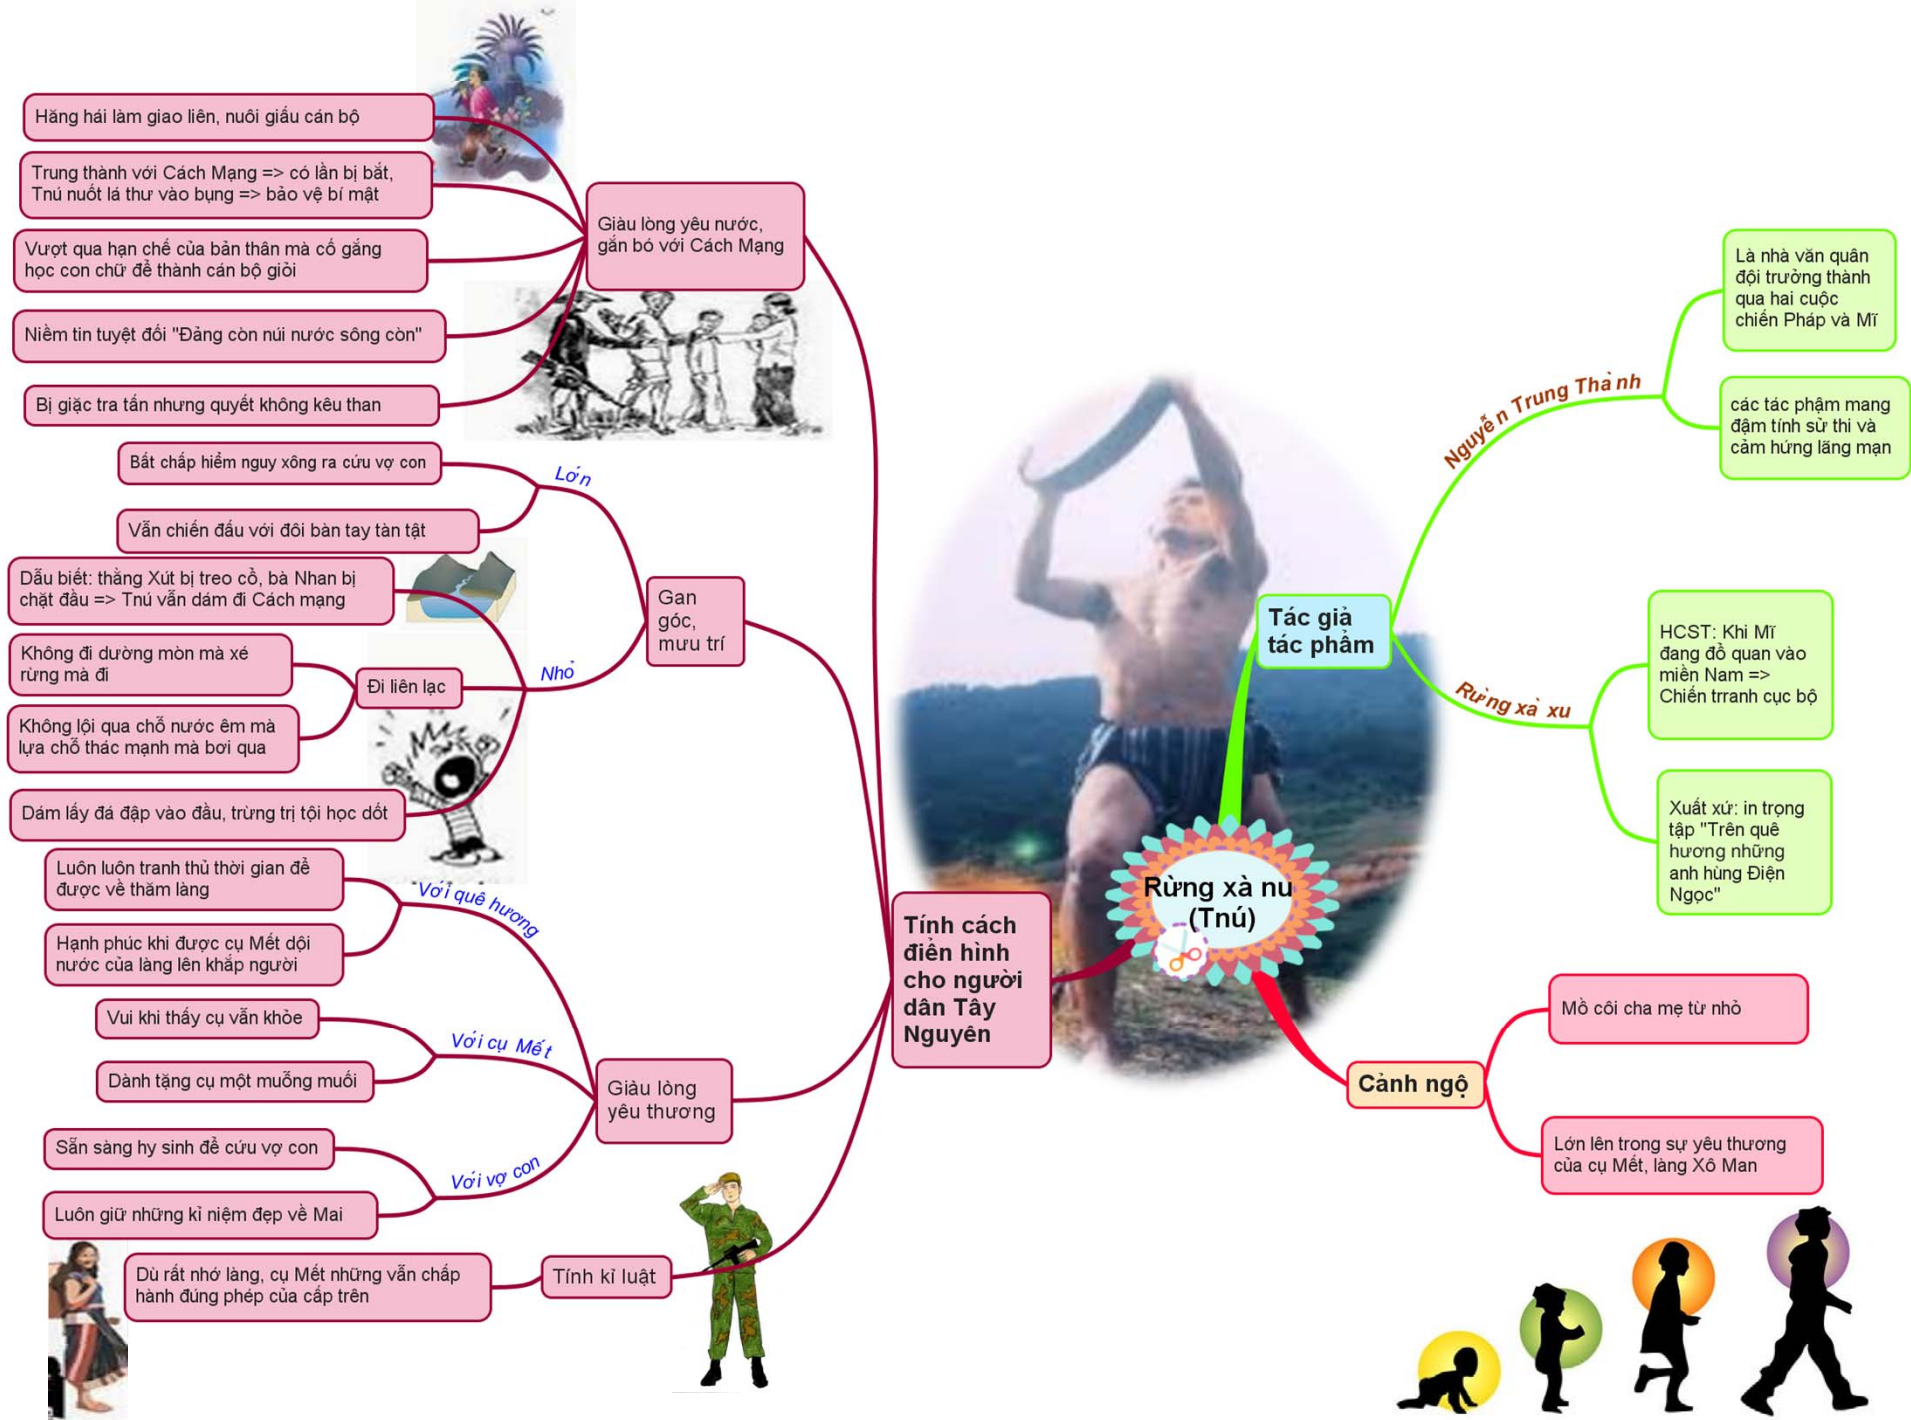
Rừng xà nu (Tnú)

Tác giả tác phẩm

Nguyễn Trung Thành

Là nhà văn quân đội trưởng thành qua hai cuộc chiến Pháp và Mĩ

các tác phậm mang đậm tính sử thi và cảm hứng lãng mạn

Rừng xà xu

HCST: Khi Mĩ đang đổ quan vào miền Nam => Chiến trranh cục bộ

Xuất xứ: in trọng tập "Trên quê hương những anh hùng Điện Ngọc"

Cảnh ngộ

Mồ côi cha mẹ từ nhỏ

Lớn lên trong sự yêu thương của cụ Mết, làng Xô Man

Tính cách điển hình cho người dân Tây Nguyên

Giàu lòng yêu nước, gắn bó với Cách Mạng

Hăng hái làm giao liên, nuôi giấu cán bộ

Trung thành với Cách Mạng => có lần bị bắt, Tnú nuốt lá thư vào bụng => bảo vệ bí mật

Vượt qua hạn chế của bản thân mà cố gắng học con chữ để thành cán bộ giỏi

Niềm tin tuyệt đối "Đảng còn núi nước sông còn"

Bị giặc tra tấn nhưng quyết không kêu than

Gan góc, mưu trí

Lớn

Bất chấp hiểm nguy xông ra cứu vợ con

Vẫn chiến đấu với đôi bàn tay tàn tật

Nhỏ

Dẫu biết: thằng Xút bị treo cổ, bà Nhan bị chặt đầu => Tnú vẫn dám đi Cách mạng

Đi liên lạc

Không đi dường mòn mà xé rừng mà đi

Không lội qua chỗ nước êm mà lựa chỗ thác mạnh mà bơi qua

Dám lấy đá đập vào đầu, trừng trị tội học dốt

Giàu lòng yêu thương

Với quê hương

Luôn luôn tranh thủ thời gian để được về thăm làng

Hạnh phúc khi được cụ Mết dội nước của làng lên khắp người

Với cụ Mết

Vui khi thấy cụ vẫn khỏe

Dành tặng cụ một muỗng muối

Với vợ con

Sẵn sàng hy sinh để cứu vợ con

Luôn giữ những kỉ niệm đẹp về Mai

Tính kỉ luật

Dù rất nhớ làng, cụ Mết những vẫn chấp hành đúng phép của cấp trên